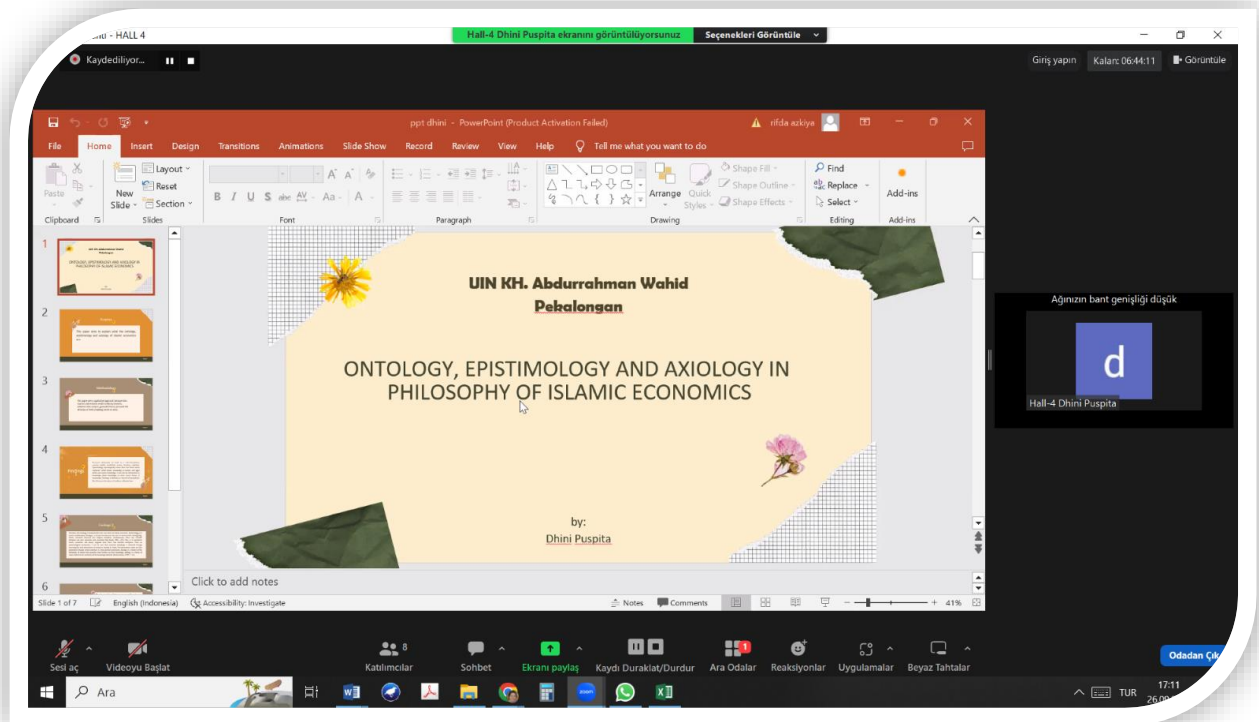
- HALL 4

Hall-4 Dhini Puspita ekranını görüntülüyorsunuz

Seçenekleri Görüntüle

Kaydediliyor...

Giriş yapın

Kalan: 06:44:11

Görüntüle

ppt dhini - PowerPoint (Product Activation Failed)

rifda azkiya

File Home Insert Design Transitions Animations Slide Show Record Review View Help Tell me what you want to do

Paste Clipboard New Slide Layout Reset Section Slides Font Paragraph Arrange Quick Styles Shape Fill Shape Outline Shape Effects Drawing Find Replace Select Editing Add-ins Add-ins

UIN KH. Abdurrahman Wahid Pekalongan

ONTOLOGY, EPISTIMOLOGY AND AXIOLOGY IN PHILOSOPHY OF ISLAMIC ECONOMICS

by:
Dhini Puspita

Click to add notes

Slide 1 of 7 English (Indonesia) Accessibility: Investigate Notes Comments 41%

Ağınızın bant genişliği düşük

d

Hall-4 Dhini Puspita

Sesi aç Videoyu Başlat Katılımcılar 8 Sohbet Ekranı paylaş Kaydı Duraklat/Durdur Ara Odalar Reaksiyonlar Uygulamalar Beyaz Tahtalar Odadan Çık

Ara

TUR 17:11